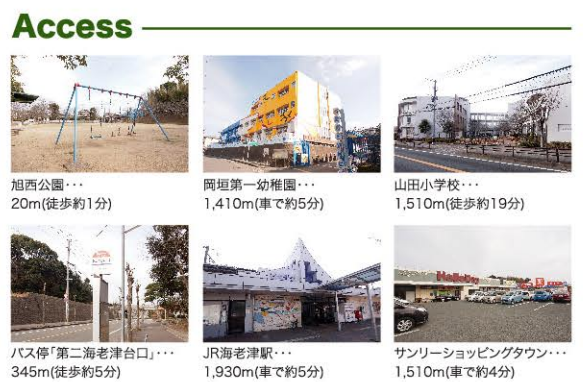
Access

旭西公園・・・
20m(徒歩約1分)

岡垣第一幼稚園・・・
1,410m(車で約5分)

山田小学校・・・
1,510m(徒歩約19分)

バス停「第二海老津台口」・・・
345m(徒歩約5分)

JR海老津駅・・・
1,930m(車で約5分)

サンリーショッピングタウン・・・
1,510m(車で約4分)